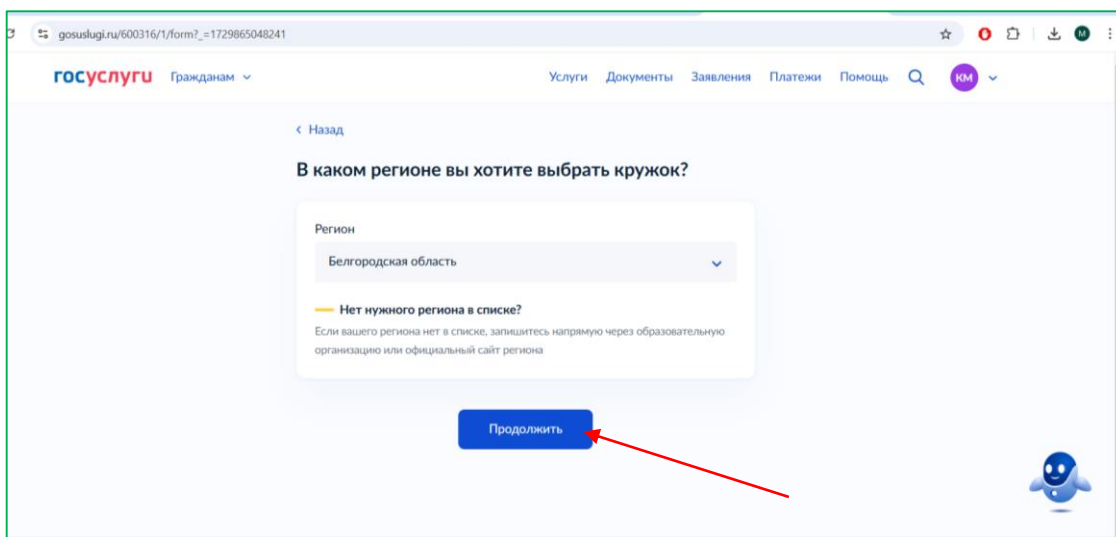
gosuslugi.ru/600316/1/form?_=1729865048241

госуслуги Гражданам

Услуги Документы Заявления Платежи Помощь КМ

‹ Назад

В каком регионе вы хотите выбрать кружок?

Регион

Белгородская область

Нет нужного региона в списке?

Если вашего региона нет в списке, запишитесь напрямую через образовательную организацию или официальный сайт региона

Продолжить